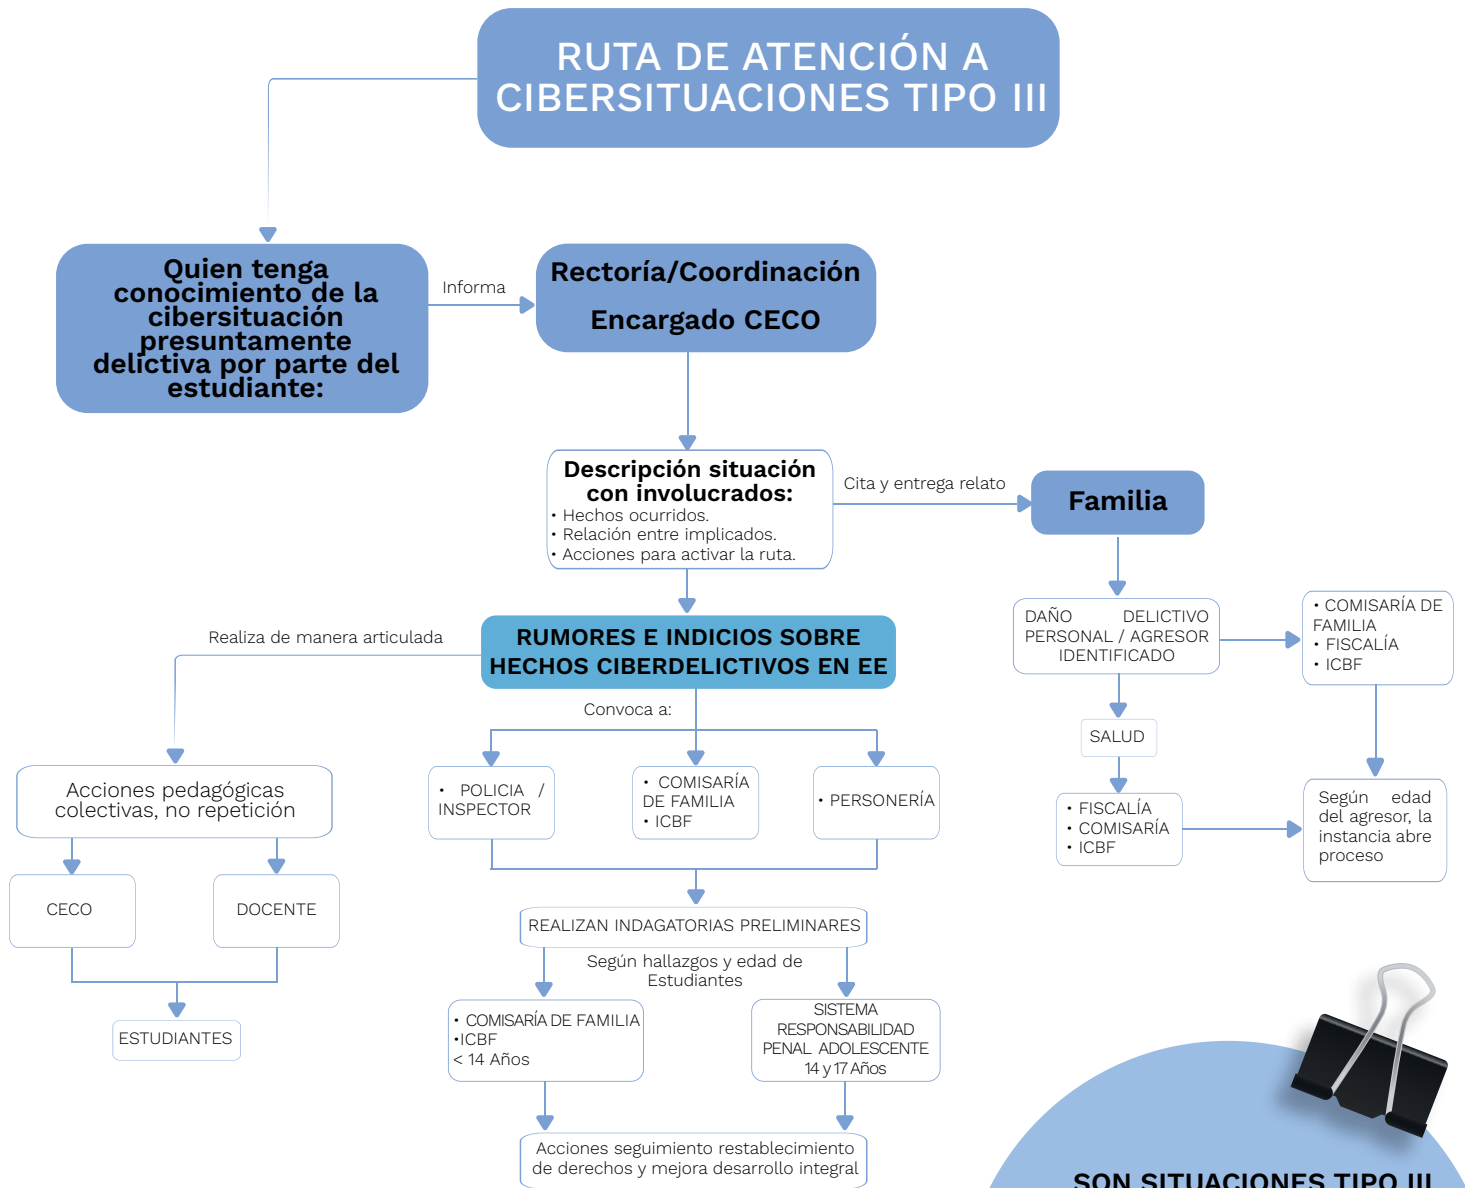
RUTA DE ATENCIÓN A CIBERSITUACIONES TIPO III

Quien tenga conocimiento de la cibersituación presuntamente delictiva por parte del estudiante:

Informa

Rectoría/Coordinación

Encargado CECO

Descripción situación con involucrados:
• Hechos ocurridos.
• Relación entre implicados.
• Acciones para activar la ruta.

Cita y entrega relato

Familia

DAÑO DELICTIVO PERSONAL / AGRESOR IDENTIFICADO

• COMISARÍA DE FAMILIA
• FISCALÍA
• ICBF

SALUD

• FISCALÍA
• COMISARÍA
• ICBF

Según edad del agresor, la instancia abre proceso

Realiza de manera articulada

RUMORES E INDICIOS SOBRE HECHOS CIBERDELICTIVOS EN EE

Convoca a:

Acciones pedagógicas colectivas, no repetición

CECO

DOCENTE

ESTUDIANTES

• POLICIA / INSPECTOR

• COMISARÍA DE FAMILIA
• ICBF

• PERSONERÍA

REALIZAN INDAGATORIAS PRELIMINARES

Según hallazgos y edad de Estudiantes

• COMISARÍA DE FAMILIA
•ICBF
< 14 Años

SISTEMA RESPONSABILIDAD PENAL ADOLESCENTE
14 y 17 Años

Acciones seguimiento restablecimiento de derechos y mejora desarrollo integral

SON SITUACIONES TIPO III